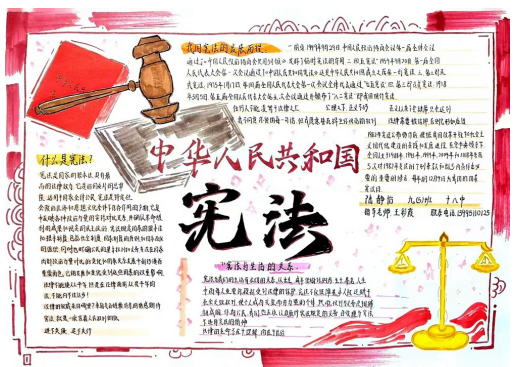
我国宪法的发展历程：

1954年9月20日，中华人民共和国第一届全国人民代表大会第一次会议通过了《中华人民共和国宪法》。1975年1月17日第四届全国人民代表大会第一次会议通过。1978年3月5日第五届全国人民代表大会第一次会议通过。1982年12月4日第五届全国人民代表大会第五次会议通过。

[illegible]

中华人民共和国

宪法

什么是宪法？

宪法是国家的根本法，具有最高的法律效力。它是治国安邦的总章程。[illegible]

"宪法与生活的关系"

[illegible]

陈静茹 九(3)班 十八中

指导老师 王莉霞 联系电话 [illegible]

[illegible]